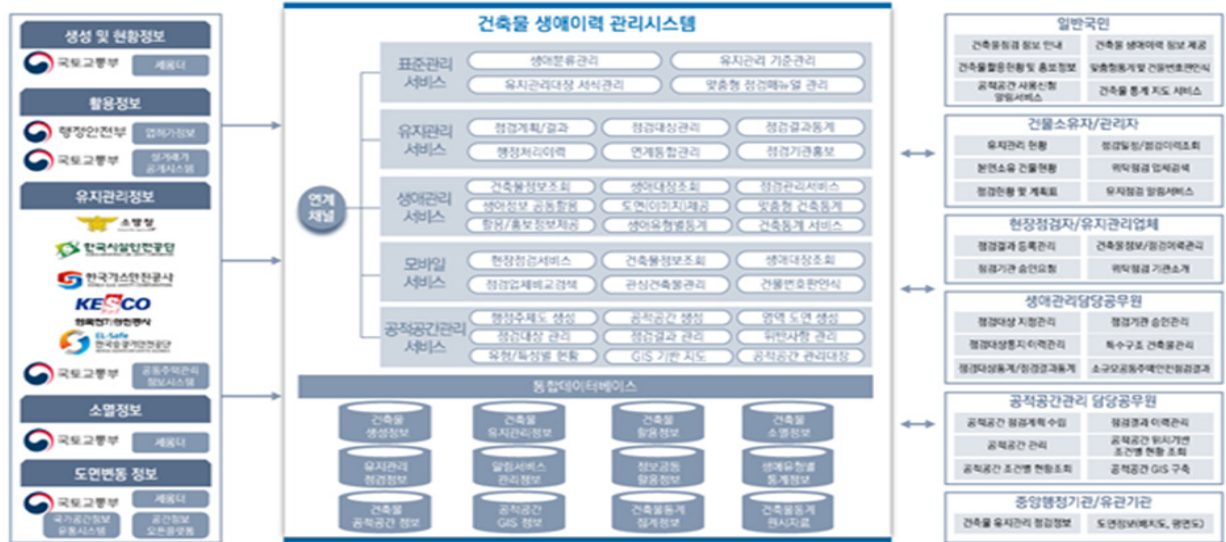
생성 및 현황정보
국토교통부
세움터

활용정보
행정안전부
업허가정보
국토교통부
설계계약 공개시스템

유지관리정보
소방청
한국시설안전공단
한국가스안전공사
KESCO
한국전기안전공사
EL-Safe
한국승강기안전공단
국토교통부
공동주택관리 정보시스템

소멸정보
국토교통부
세움터

도면변동 정보
국토교통부
세움터
국가공간정보 유통시스템
공간정보 오픈플랫폼

건축물 생애이력 관리시스템

연계채널

표준관리 서비스
생애정보관리
유지관리 기준관리
유지관리대장 서식관리
맞춤형 점검매뉴얼 관리

유지관리 서비스
점검계획/결과
점검대상관리
점검결과통계
행정처리이력
연계통합관리
점검기관홍보

생애관리 서비스
건축물정보조회
생애대장조회
점검관리서비스
생애정보 공동활용
도면(이미지)제공
맞춤형 건축통계
활용/홍보정보제공
생애유형별통계
건축통계 서비스

모바일 서비스
현장점검서비스
건축물정보조회
생애대장조회
점검업체비교검색
관심건축물관리
건물번호판인식

공적공간관리 서비스
행정주체도 생성
공적공간 생성
영역 도면 생성
점검대상 관리
점검결과 관리
위반사항 관리
유형/특성별 현황
GIS 기반 지도
공적공간 관리대장

통합데이터베이스
건축물 생성정보
건축물 유지관리정보
건축물 활용정보
건축물 소멸정보
유지관리 점검정보
알림서비스 관리정보
정보공동 활용정보
생애유형별 통계정보
건축물 공적공간 정보
공적공간 GIS 정보
건축물통계 집계정보
건축물통계 원시자료

일반국민
건축물점검 정보 안내
건축물 생애이력 정보 제공
건축물활용현황 및 홍보정보
맞춤형통계 및 건물번호판인식
공적공간 사용신청 알림서비스
건축물 통계 지도 서비스

건물소유자/관리자
유지관리 현황
점검일정/점검이력조회
본인소유 건물현황
위탁점검 업체검색
점검현황 및 계획표
유지점검 알림서비스

현장점검자/유지관리업체
점검결과 등록관리
건축물정보/점검이력조회
점검기관 승인요청
위탁점검 기관소개

생애관리담당공무원
점검대상 지정관리
점검기관 승인관리
점검대상통지 이력관리
특수구조 건축물관리
점검대상통계/점검결과통계
소규모공동주택안전점검결과

공적공간관리 담당공무원
공적공간 점검계획 수립
점검결과 이력관리
공적공간 관리
공적공간 위치기반 조건별 현황 조회
공적공간 조건별 현황조회
공적공간 GIS 구축

중앙행정기관/유관기관
건축물 유지관리 점검정보
도면정보(배치도, 평면도)